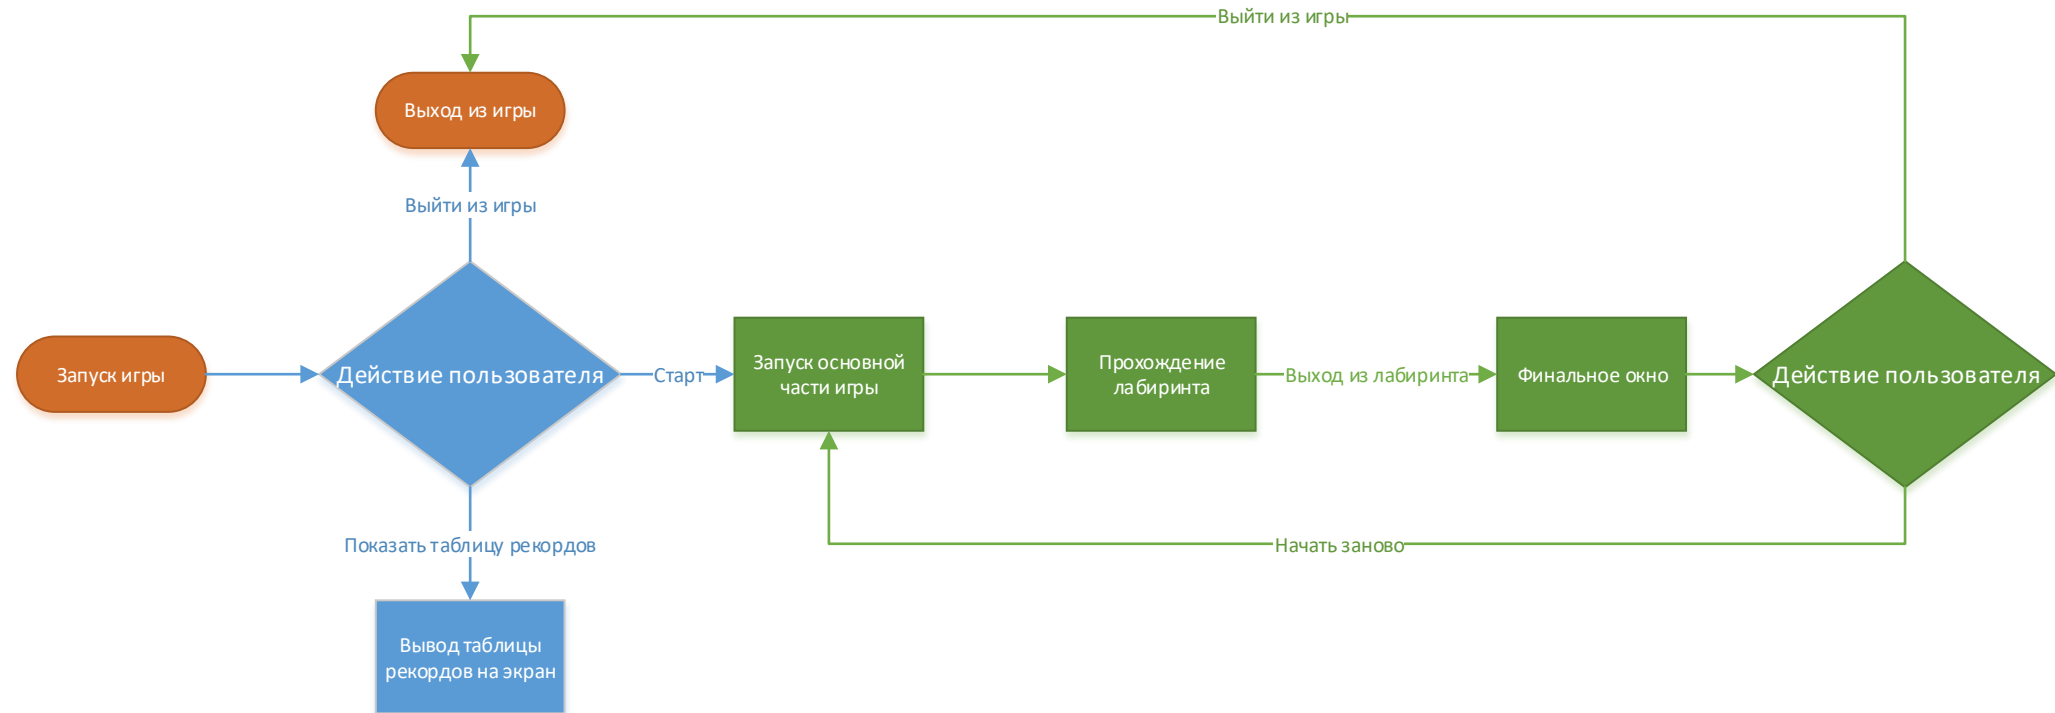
Выйти из игры

Выход из игры

Выйти из игры

Запуск игры

Действие пользователя

Старт

Запуск основной части игры

Прохождение лабиринта

Выход из лабиринта

Финальное окно

Действие пользователя

Показать таблицу рекордов

Начать заново

Вывод таблицы рекордов на экран